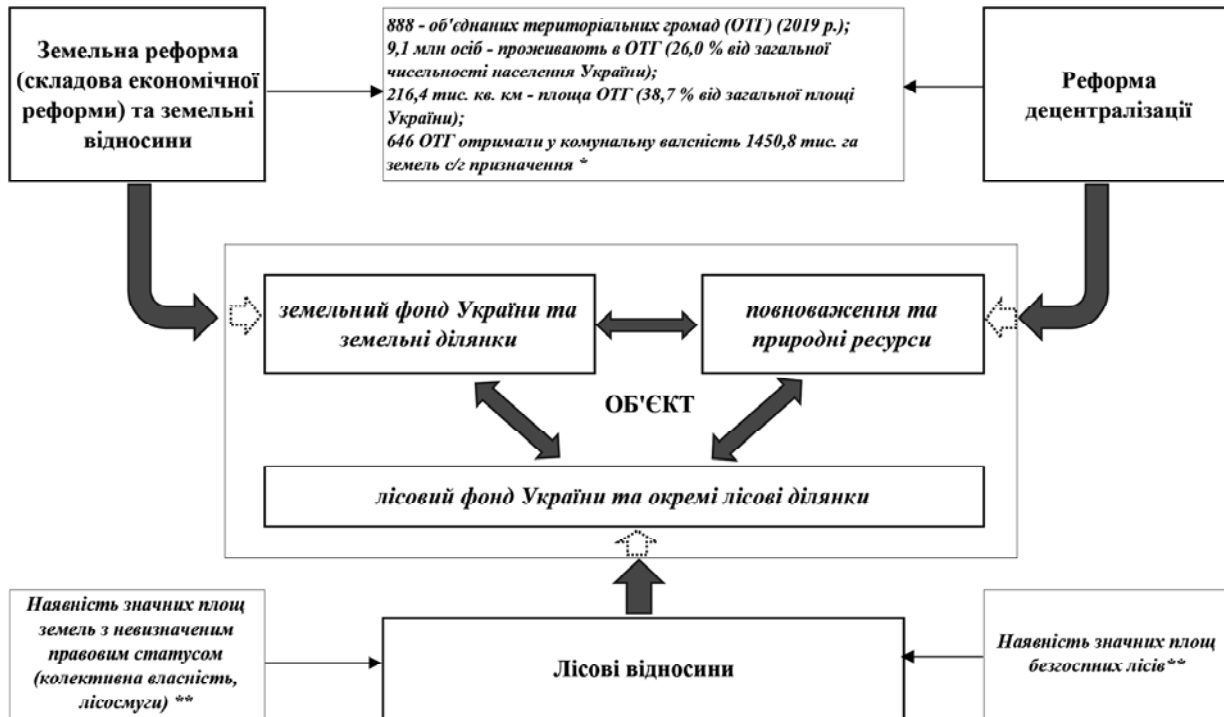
Земельна реформа (складова економічної реформи) та земельні відносини

888 - об'єднаних територіальних громад (ОТГ) (2019 р.);
9,1 млн осіб - проживають в ОТГ (26,0 % від загальної чисельності населення України);
216,4 тис. кв. км - площа ОТГ (38,7 % від загальної площі України);
646 ОТГ отримали у комунальну валсність 1450,8 тис. га земель с/г призначення *

Реформа децентралізації

земельний фонд України та земельні ділянки

повноваження та природні ресурси

ОБ'ЄКТ

лісовий фонд України та окремі лісові ділянки

Наявність значних площ земель з невизначеним правовим статусом (колективна власність, лісосмуги) **

Лісові відносини

Наявність значних площ безгоспних лісів**